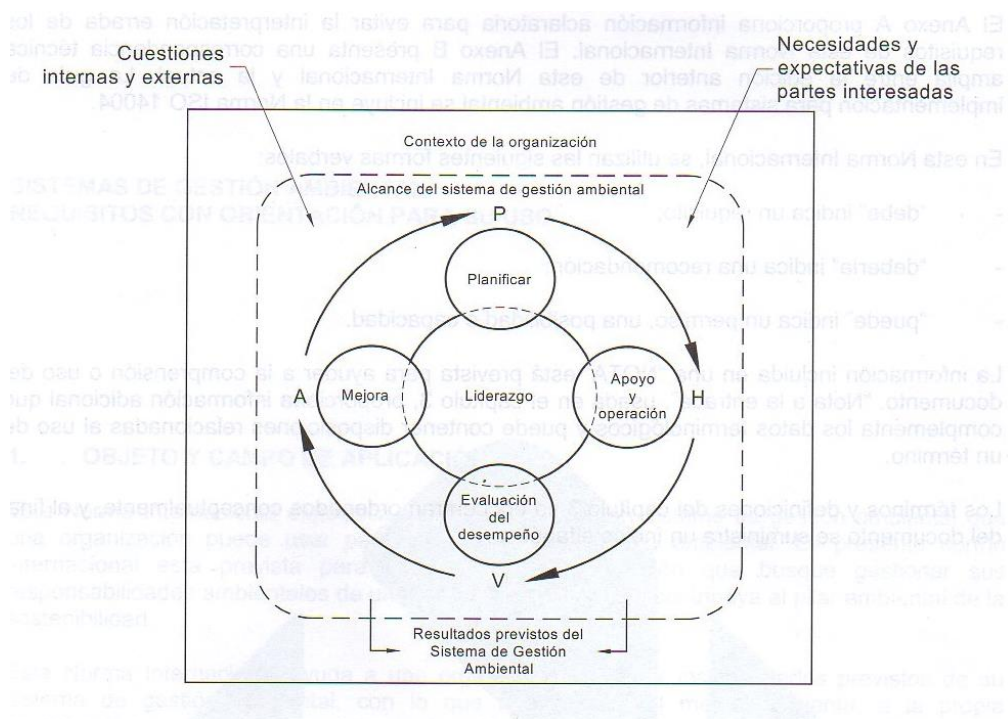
Cuestiones internas y externas

Necesidades y expectativas de las partes interesadas

Contexto de la organización

Alcance del sistema de gestión ambiental

P

Planificar

A

Mejora

Liderazgo

Apoyo y operación

H

Evaluación del desempeño

V

Resultados previstos del Sistema de Gestión Ambiental